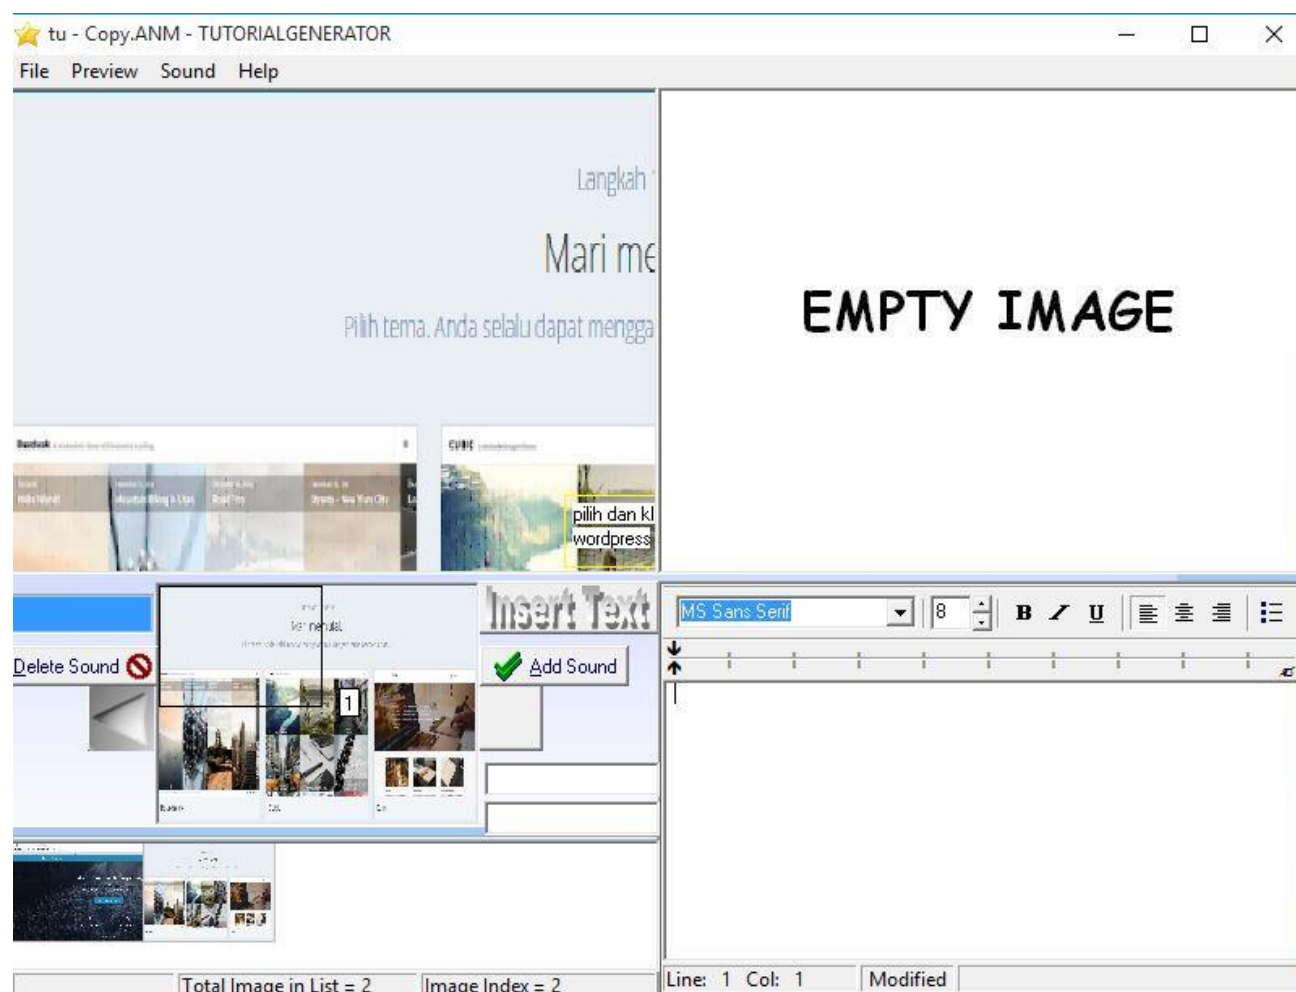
tu - Copy.ANM - TUTORIALGENERATOR

File Preview Sound Help

Langkah

Mari me

Pilih tema. Anda selalu dapat mengga

pilih dan kl
wordpress

EMPTY IMAGE

Delete Sound

Insert Text

Add Sound

1

MS Sans Serif 8

B I U

Line: 1 Col: 1 Modified

Total Image in List = 2 Image Index = 2